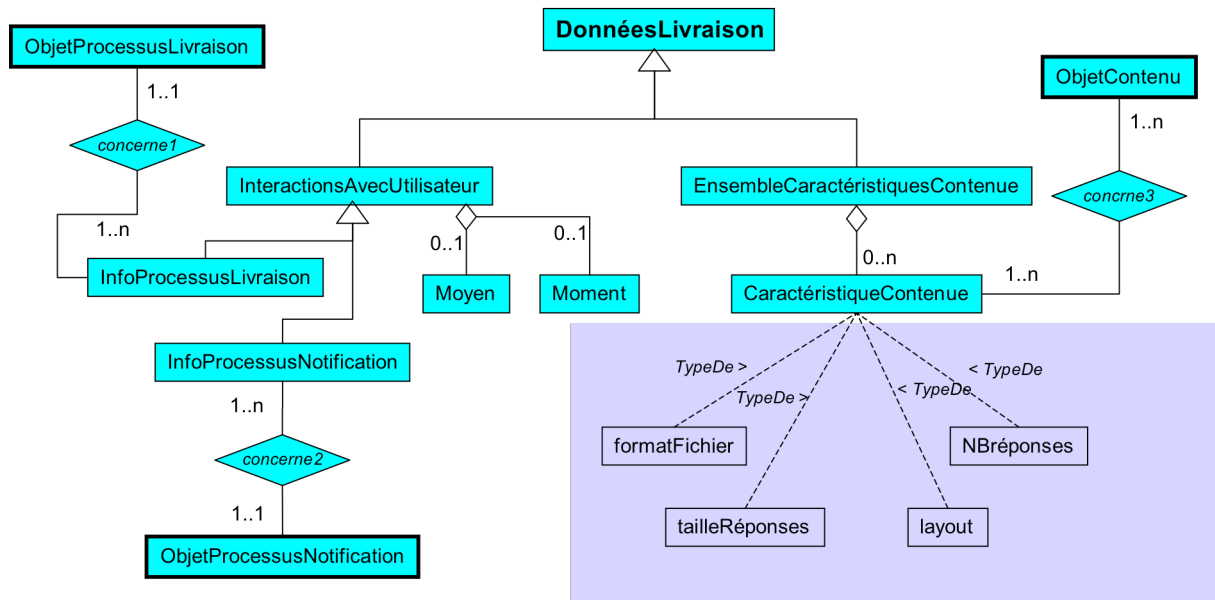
DonnéesLivraison

ObjetProcessusLivraison

1..1

concerne1

1..n

InfoProcessusLivraison

InteractionsAvecUtilisateur

0..1

0..1

Moyen

Moment

EnsembleCaractéristiquesContenue

0..n

CaractéristiqueContenue

1..n

ObjetContenu

1..n

concrne3

InfoProcessusNotification

1..n

concerne2

1..1

ObjetProcessusNotification

TypeDe >

TypeDe >

< TypeDe

< TypeDe

formatFichier

NBréponses

tailleRéponses

layout